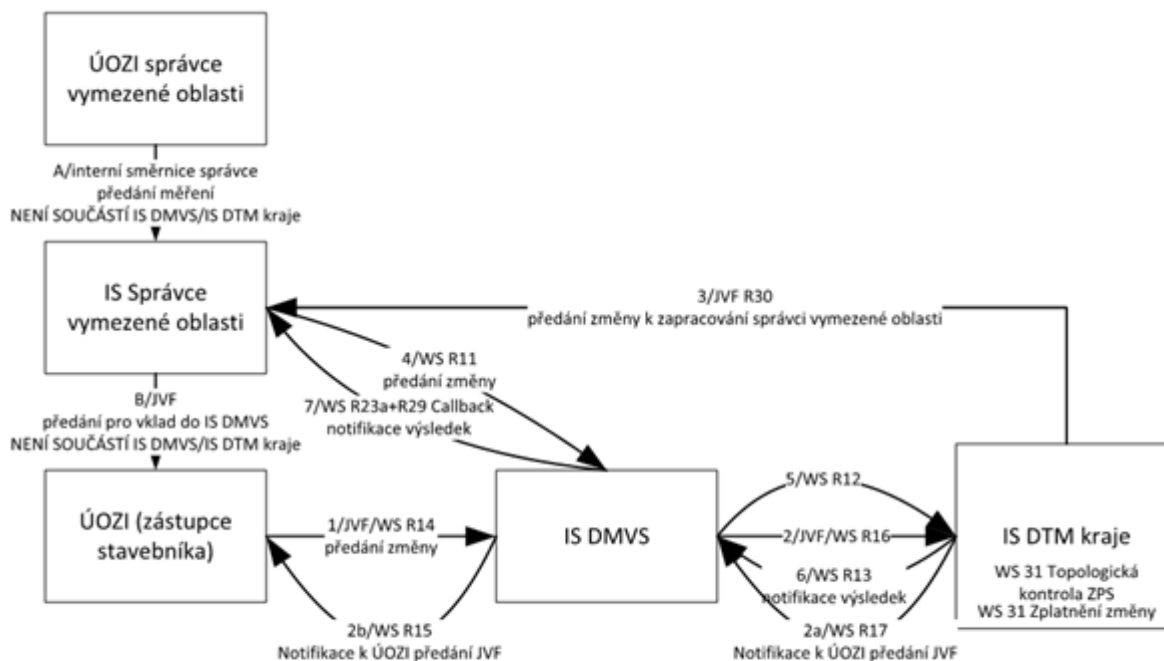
ÚOZI správce vymezené oblasti

A/interní směrnice správce
předání měření
NENÍ SOUČÁSTÍ IS DMVS/IS DTM kraje

IS Správce vymezené oblasti

3/JVF R30
předání změny k zapracování správci vymezené oblasti

4/WS R11
předání změny

7/WS R23a+R29 Callback
notifikace výsledek

B/JVF
předání pro vklad do IS DMVS
NENÍ SOUČÁSTÍ IS DMVS/IS DTM kraje

ÚOZI (zástupce stavebníka)

1/JVF/WS R14
předání změny

IS DMVS

5/WS R12

2/JVF/WS R16

6/WS R13
notifikace výsledek

IS DTM kraje
WS 31 Topologická kontrola ZPS
WS 31 Zplatnění změny

2b/WS R15
Notifikace k ÚOZI předání JVF

2a/WS R17
Notifikace k ÚOZI předání JVF